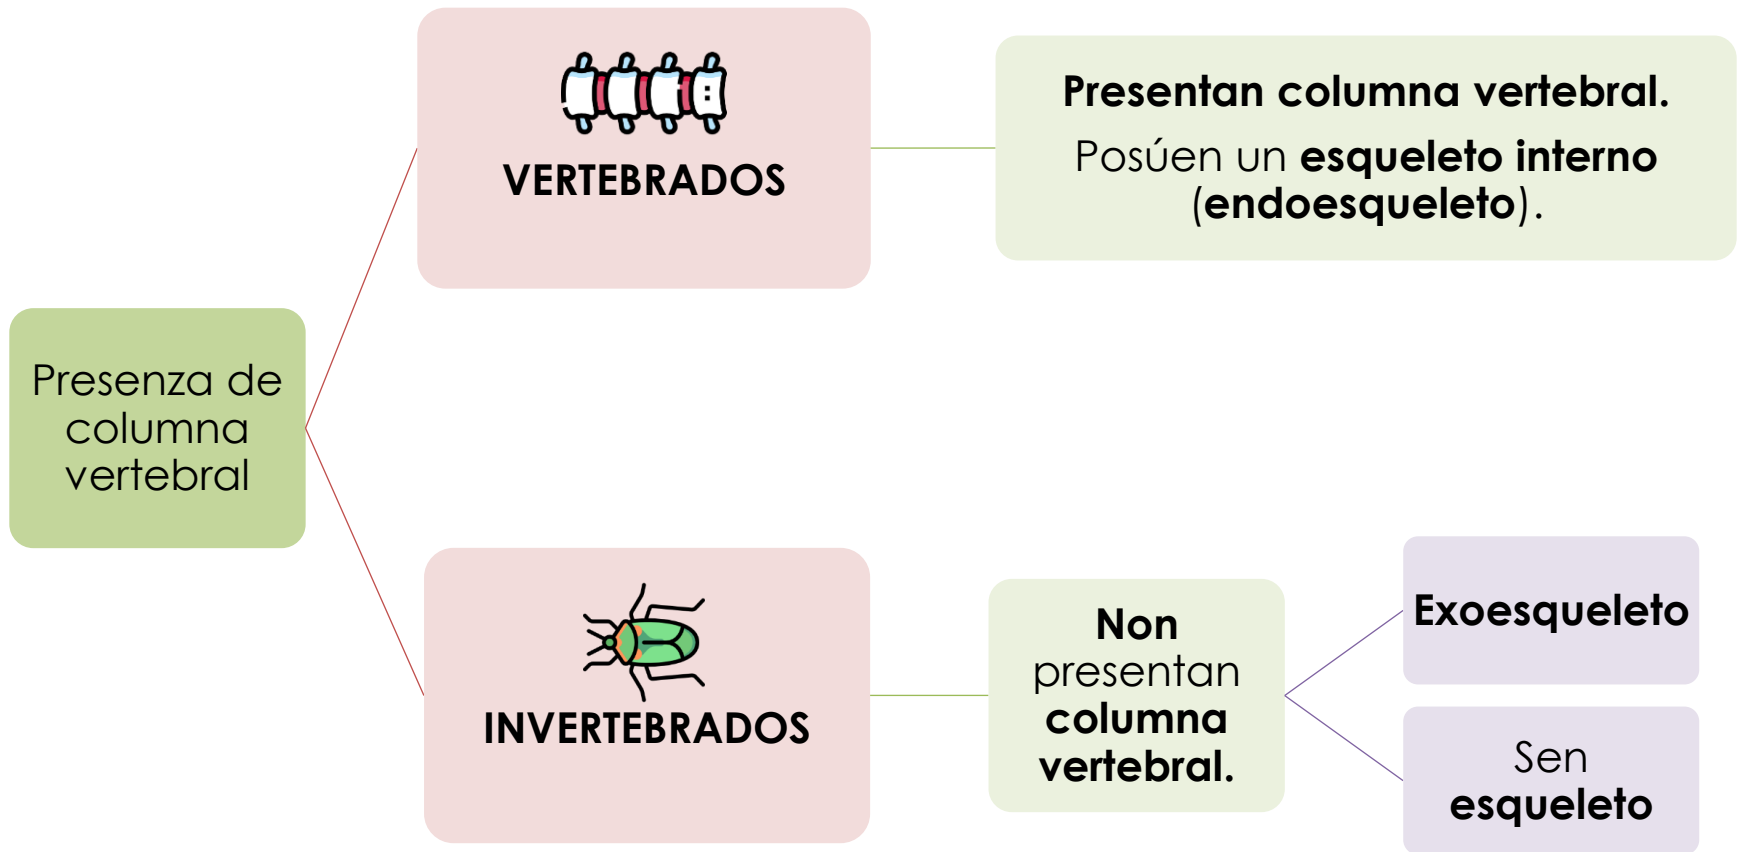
Presenza de columna vertebral

VERTEBRADOS

Presentan columna vertebral.

Posúen un **esqueleto interno** (**endoesqueleto**).

INVERTEBRADOS

**Non** presentan **columna vertebral.**

**Exoesqueleto**

Sen **esqueleto**